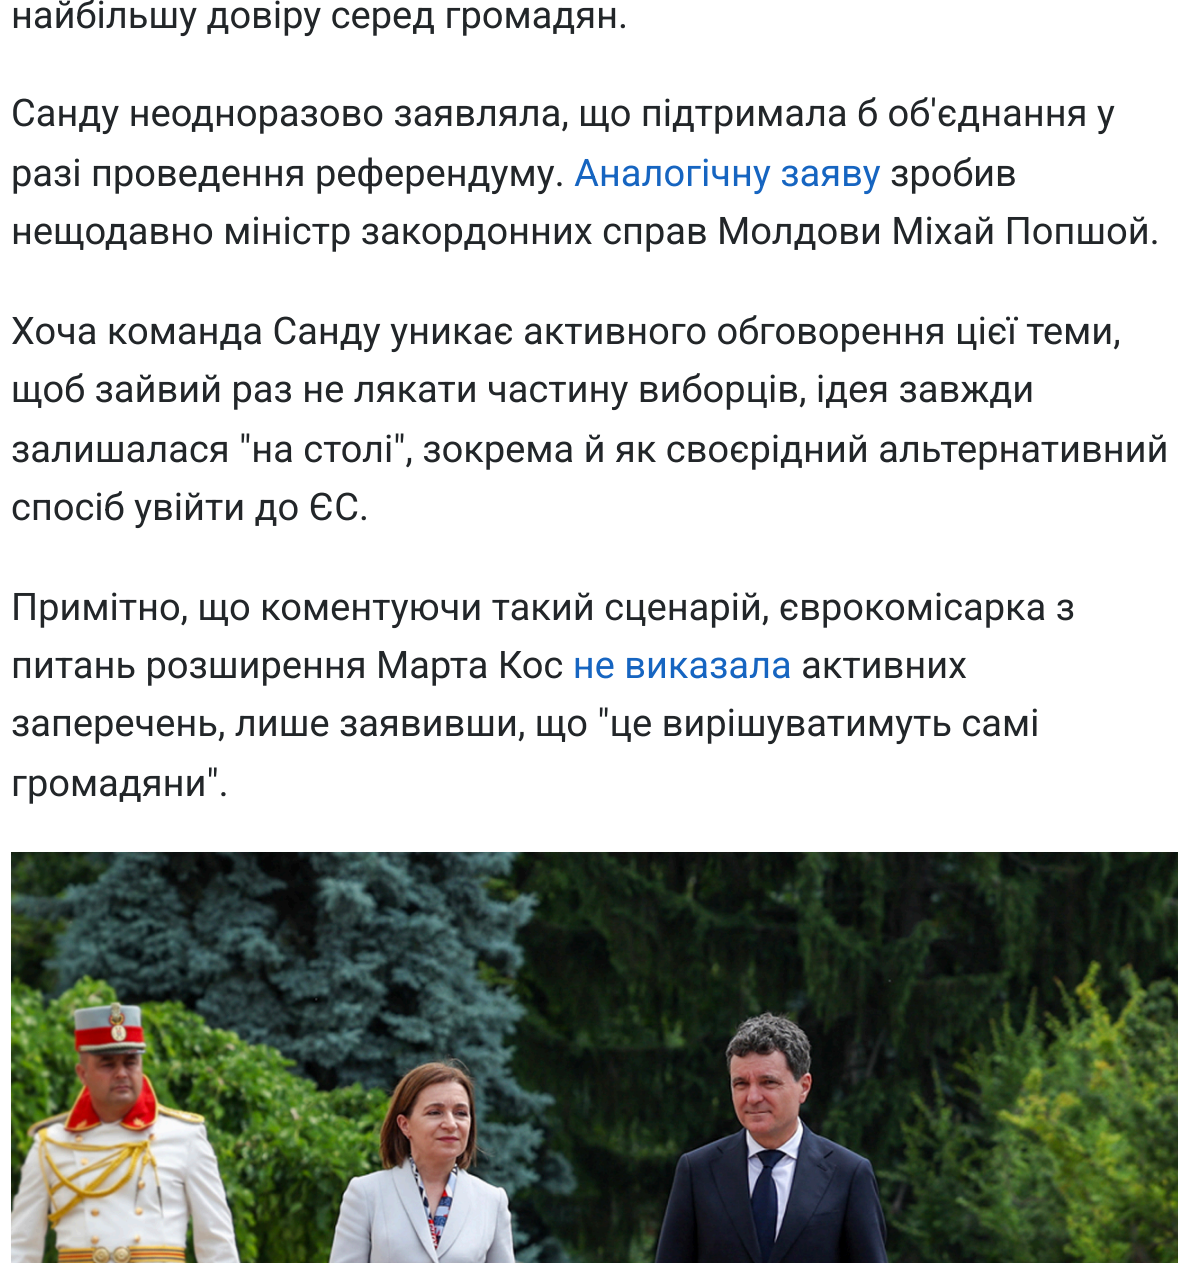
найбільшу довіру серед громадян.

Санду неодноразово заявляла, що підтримала б об'єднання у разі проведення референдуму. Аналогічну заяву зробив нещодавно міністр закордонних справ Молдови Міхай Попшой.

Хоча команда Санду уникає активного обговорення цієї теми, щоб зайвий раз не лякати частину виборців, ідея завжди залишалася "на столі", зокрема й як своєрідний альтернативний спосіб увійти до ЄС.

Примітно, що коментуючи такий сценарій, єврокомісарка з питань розширення Марта Кос не виказала активних заперечень, лише заявивши, що "це вирішуватимуть самі громадяни".